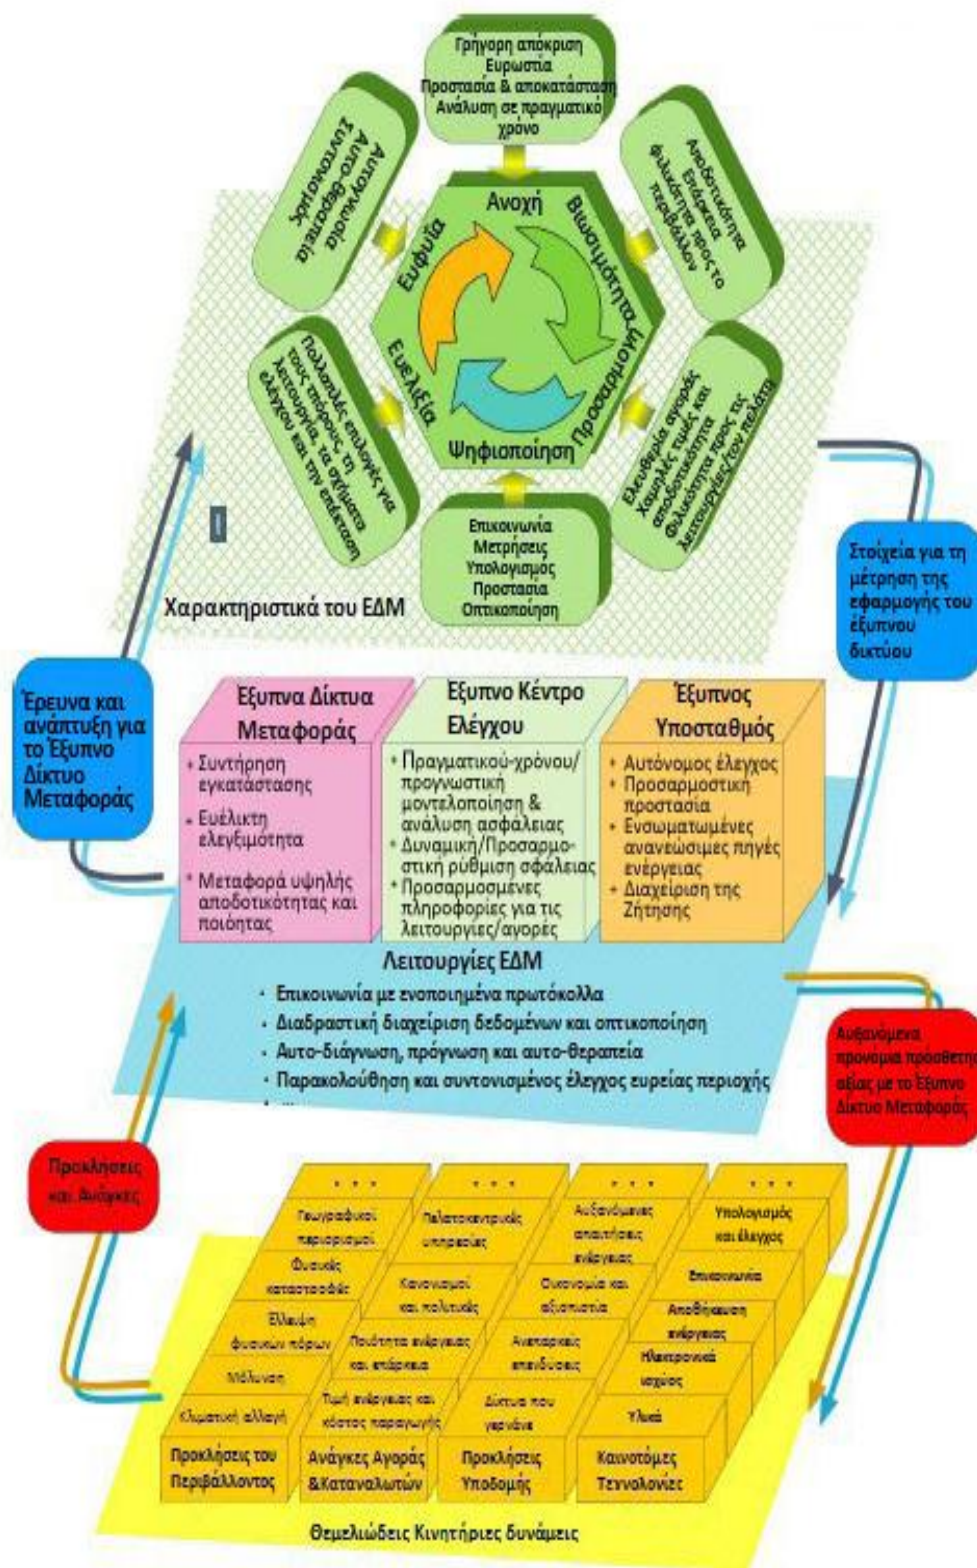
Γρήγορη απόκριση
Ευρωστία
Προστασία & αποκατάσταση
Ανάλυση σε πραγματικό χρόνο

Αποδοτικότητα
Επάρκεια
Φιλικότητα προς το περιβάλλον

Ελευθερία αγοράς
Χαμηλές τιμές και αποδοτικότητα
Φιλικότητα προς τις λειτουργίες/τον πελάτη

Επικοινωνία
Μετρήσεις
Υπολογισμός
Προστασία
Οπτικοποίηση

Πολλαπλές επιλογές για τους πάροχους, τη λειτουργία, τα σχήματα ελέγχου και την επέκταση

Αυτογνωσία
Αυτο-θεραπεία
Συντονισμός

Ανοχή
Βιωσιμότητα
Προσαρμογή
Ψηφιοποίηση
Ευελιξία
Ευφυΐα

Χαρακτηριστικά του ΕΔΜ

Στοιχεία για τη μέτρηση της εφαρμογής του έξυπνου δικτύου

Έρευνα και ανάπτυξη για το Έξυπνο Δίκτυο Μεταφοράς

Έξυπνα Δίκτυα Μεταφοράς
• Συντήρηση εγκατάστασης
• Ευέλικτη ελεγξιμότητα
• Μεταφορά υψηλής αποδοτικότητας και ποιότητας

Έξυπνο Κέντρο Ελέγχου
• Πραγματικού-χρόνου/ προγνωστική μοντελοποίηση & ανάλυση ασφάλειας
• Δυναμική/Προσαρμοστική ρύθμιση σφάλειας
• Προσαρμοσμένες πληροφορίες για τις λειτουργίες/αγορές

Έξυπνος Υποσταθμός
• Αυτόνομος έλεγχος
• Προσαρμοστική προστασία
• Ενσωματωμένες ανανεώσιμες πηγές ενέργειας
• Διαχείριση της Ζήτησης

Λειτουργίες ΕΔΜ
• Επικοινωνία με ενοποιημένα πρωτόκολλα
• Διαδραστική διαχείριση δεδομένων και οπτικοποίηση
• Αυτο-διάγνωση, πρόγνωση και αυτο-θεραπεία
• Παρακολούθηση και συντονισμένος έλεγχος ευρείας περιοχής
• ...

Αυξανόμενα προνόμια προσθετής αξίας με το Έξυπνο Δίκτυο Μεταφοράς

Προκλήσεις και Ανάγκες

. . .
Γεωγραφικοί περιορισμοί
Φυσικές καταστροφές
Έλλειψη φυσικών πόρων
Μόλυνση
Κλιματική αλλαγή
Προκλήσεις του Περιβάλλοντος

. . .
Πελατοκεντρικές υπηρεσίες
Κανονισμοί και πολιτικές
Ποιότητα ενέργειας και επάρκεια
Τιμή ενέργειας και κόστος παραγωγής
Ανάγκες Αγοράς &Καταναλωτών

. . .
Αυξανόμενες απαιτήσεις ενέργειας
Οικονομία και αξιοπιστία
Ανεπαρκείς επενδύσεις
Δίκτυα που γερνάνε
Προκλήσεις Υποδομής

. . .
Υπολογισμός και έλεγχος
Επικοινωνία
Αποθήκευση ενέργειας
Ηλεκτρονικά ισχύος
Υλικά
Καινοτόμες Τεχνολογίες

Θεμελιώδεις Κινητήριες δυνάμεις